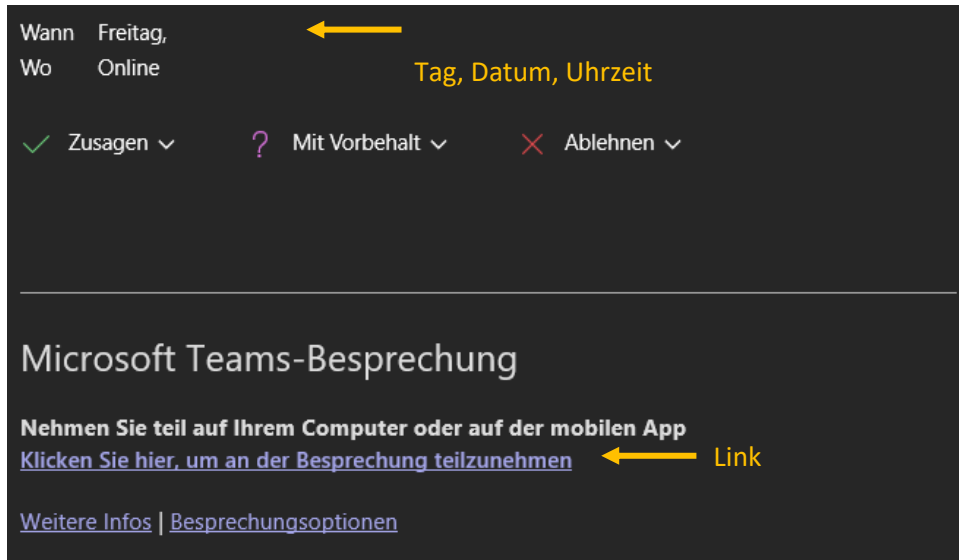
Wann Freitag,
Wo Online

Tag, Datum, Uhrzeit

Zusagen Mit Vorbehalt Ablehnen

Microsoft Teams-Besprechung

**Nehmen Sie teil auf Ihrem Computer oder auf der mobilen App**
Klicken Sie hier, um an der Besprechung teilzunehmen

Link

Weitere Infos | Besprechungsoptionen